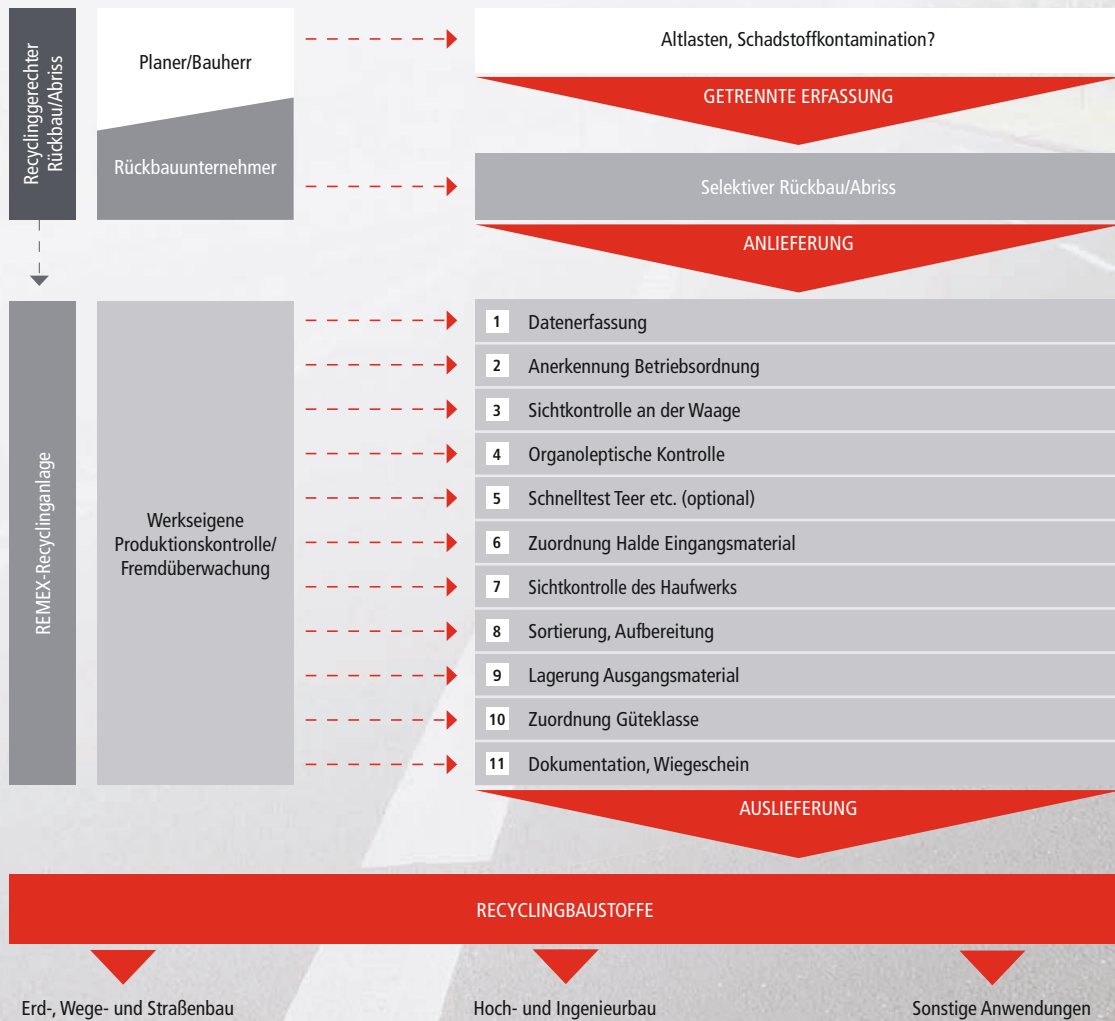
Recyclinggerechter Rückbau/Abriss

Planer/Bauherr

Rückbauunternehmer

Altlasten, Schadstoffkontamination?

GETRENNTE ERFASSUNG

Selektiver Rückbau/Abriss

ANLIEFERUNG

REMEX-Recyclinganlage

Werkseigene Produktionskontrolle/ Fremdüberwachung

1 Datenerfassung

2 Anerkennung Betriebsordnung

3 Sichtkontrolle an der Waage

4 Organoleptische Kontrolle

5 Schnelltest Teer etc. (optional)

6 Zuordnung Halde Eingangsmaterial

7 Sichtkontrolle des Haufwerks

8 Sortierung, Aufbereitung

9 Lagerung Ausgangsmaterial

10 Zuordnung Güteklasse

11 Dokumentation, Wiegeschein

AUSLIEFERUNG

RECYCLINGBAUSTOFFE

Erd-, Wege- und Straßenbau

Hoch- und Ingenieurbau

Sonstige Anwendungen